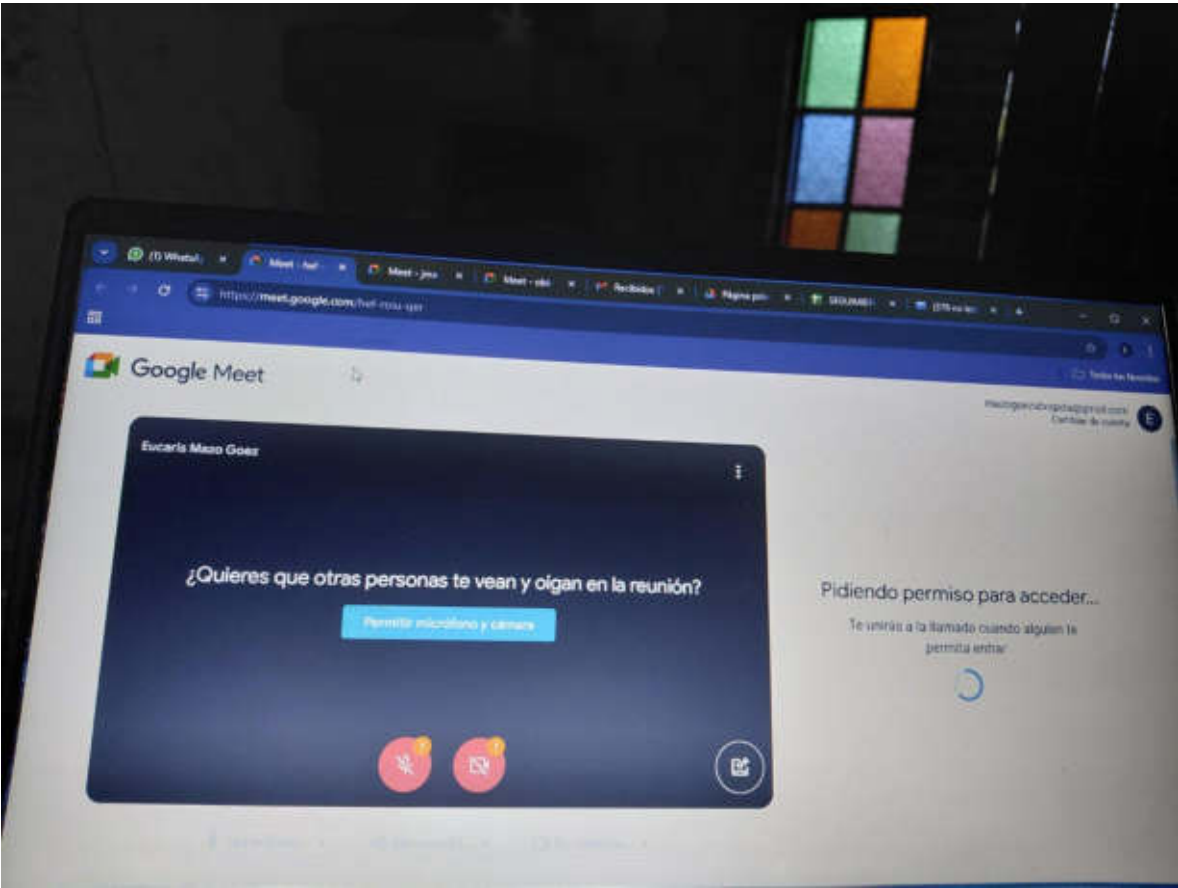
(1) Whats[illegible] Meet - hef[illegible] Meet - jmo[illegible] Meet - obi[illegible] Recibidos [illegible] Página pri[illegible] SEGUIMIE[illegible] (29 no le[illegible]

https://meet.google.com/hef-rzsu-qei

Google Meet

Todos los favoritos

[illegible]@gmail.com
Cambiar de cuenta

E

Eucaris Mazo Goez

¿Quieres que otras personas te vean y oigan en la reunión?

Permitir micrófono y cámara

Pidiendo permiso para acceder...

Te unirás a la llamada cuando alguien te permita entrar